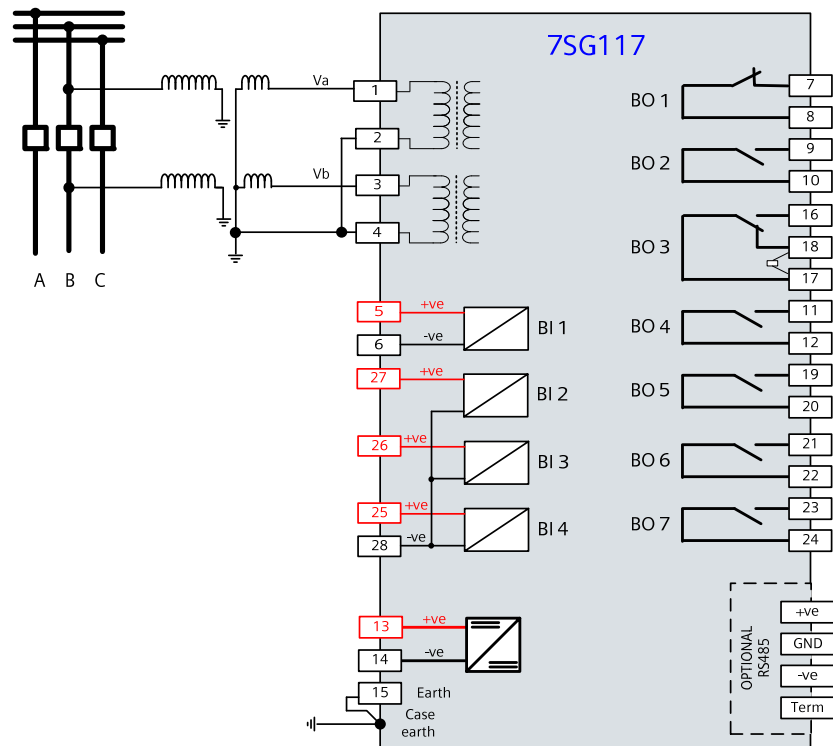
7SG117

Va
1
2
Vb
3
4

A B C

5 +ve
6 -ve
BI 1
27 +ve
BI 2
26 +ve
BI 3
25 +ve
28 -ve
BI 4

13 +ve
14 -ve
15 Earth
Case earth

BO 1
7
8
BO 2
9
10
BO 3
16
18
17
BO 4
11
12
BO 5
19
20
BO 6
21
22
BO 7
23
24

OPTIONAL RS485
+ve
GND
-ve
Term